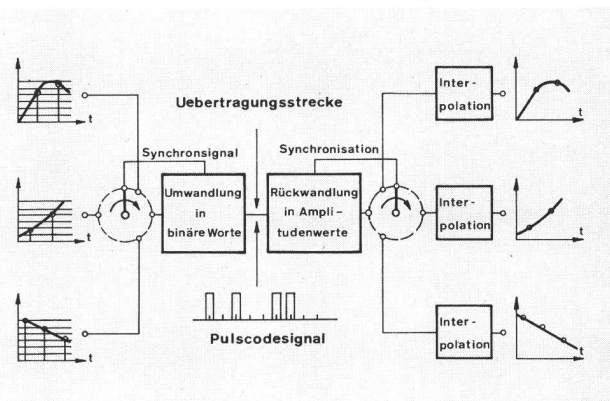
t

Uebertragungsstrecke

Inter-
polation

t

Synchronsignal

Synchronisation

t

Umwandlung
in
binäre Worte

Rückwandlung
in Amplitudenwerte

Inter-
polation

t

t

Pulscodesignal

Inter-
polation

t

t